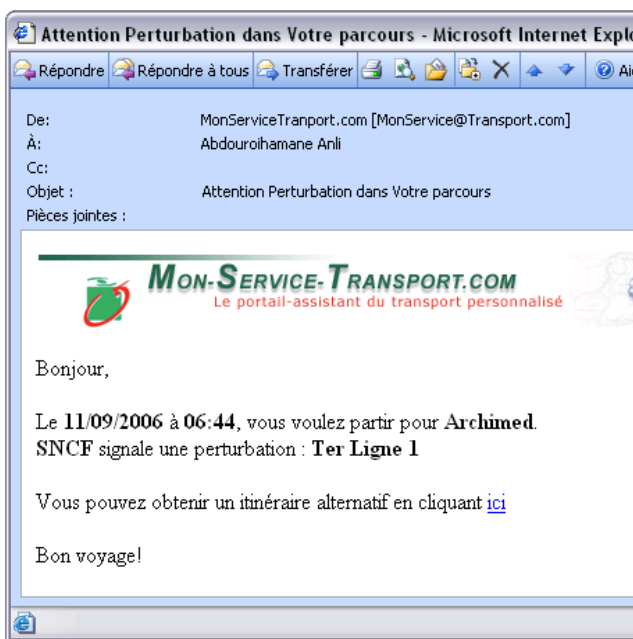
Attention Perturbation dans Votre parcours - Microsoft Internet Explo

Répondre Répondre à tous Transférer Ai

De: MonServiceTranport.com [MonService@Transport.com]
À: Abdouroihamane Anli
Cc:
Objet : Attention Perturbation dans Votre parcours
Pièces jointes :

MON-SERVICE-TRANSPORT.COM
Le portail-assistant du transport personnalisé

Bonjour,

Le **11/09/2006** à **06:44**, vous voulez partir pour **Archimed**.
**SNCF** signale une perturbation : **Ter Ligne 1**

Vous pouvez obtenir un itinéraire alternatif en cliquant ici

Bon voyage!